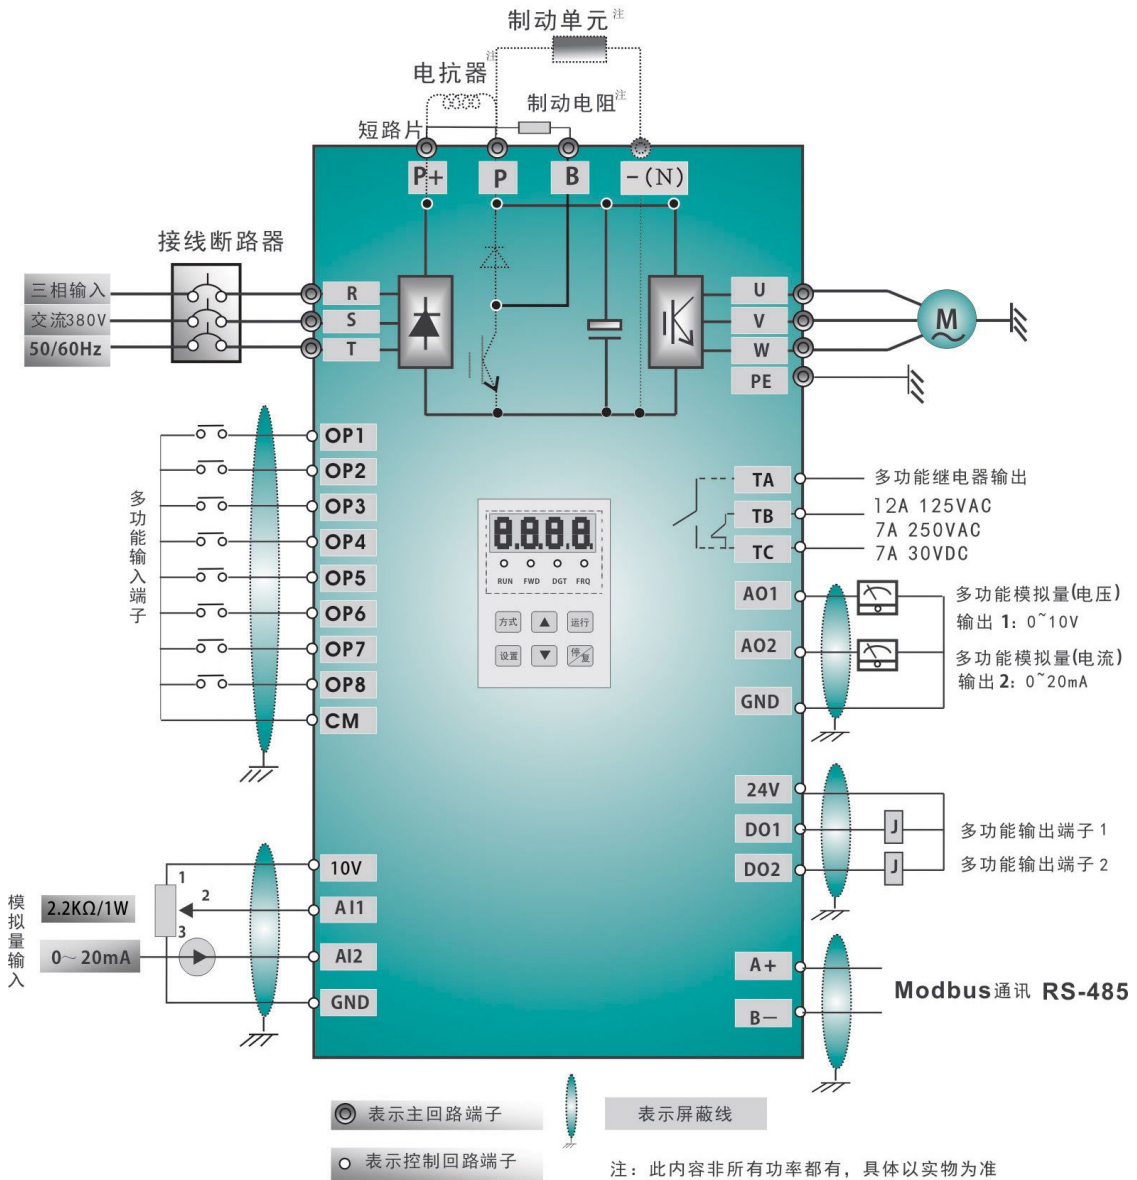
制动单元注

电抗器注

制动电阻注

短路片

P+ P B -(N)

接线断路器

三相输入
交流380V
50/60Hz

R
S
T

U
V
W
PE

M

多功能输入端子

OP1
OP2
OP3
OP4
OP5
OP6
OP7
OP8
CM

8.8.8.8
RUN FWD DGT FRQ

方式 ▲ 运行
设置 ▼ 停/复

TA 多功能继电器输出
TB 12A 125VAC
TC 7A 250VAC
7A 30VDC

AO1 多功能模拟量(电压)
输出 1: 0~10V
AO2 多功能模拟量(电流)
输出 2: 0~20mA
GND

24V
DO1 J 多功能输出端子 1
DO2 J 多功能输出端子 2

模拟量输入

10V
1
2
2.2KΩ/1W
AI1
3
0~20mA
AI2
GND

A+
B-
Modbus通讯 RS-485

表示主回路端子

表示屏蔽线

表示控制回路端子

注：此内容非所有功率都有，具体以实物为准